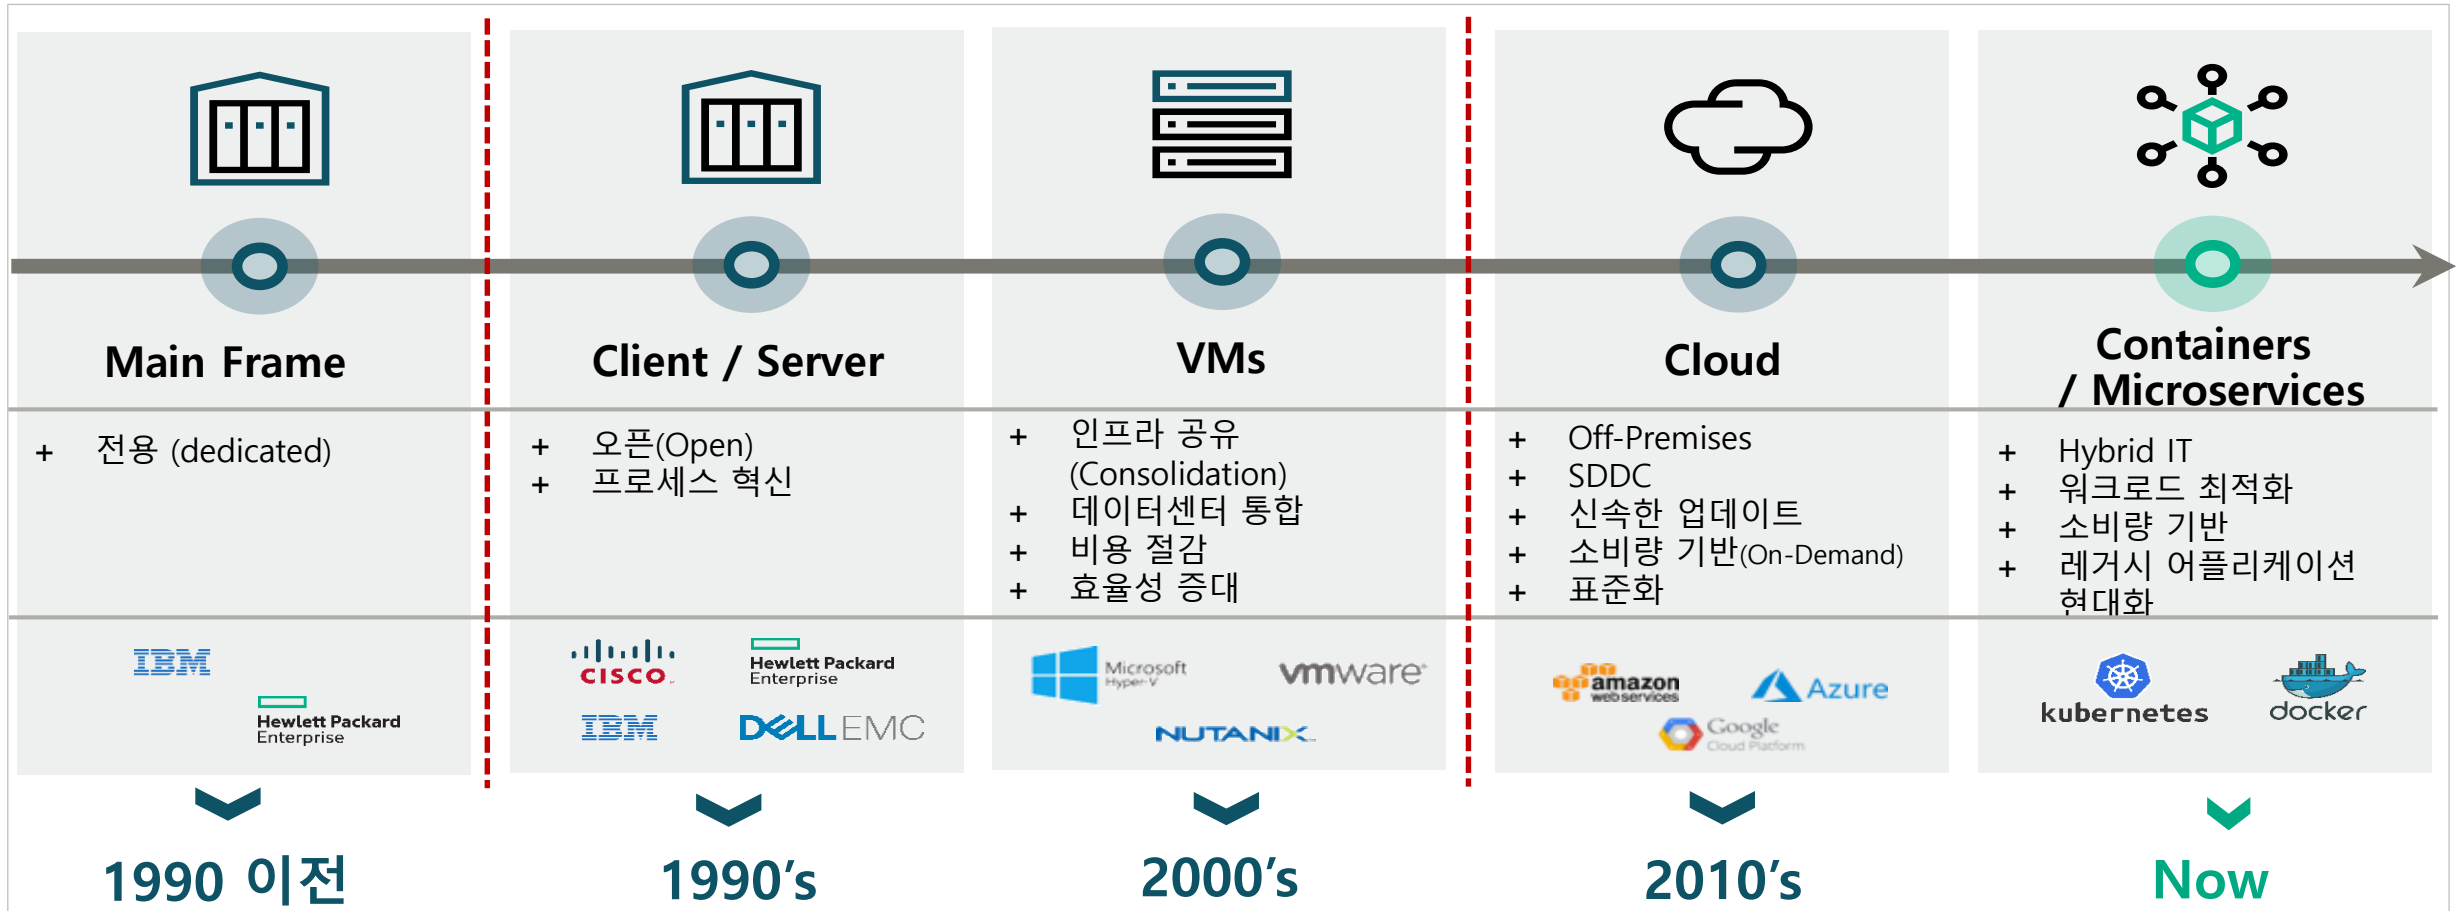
Main Frame

+ 전용 (dedicated)

IBM

Hewlett Packard Enterprise

1990 이전

Client / Server

+ 오픈(Open)
+ 프로세스 혁신

cisco

Hewlett Packard Enterprise

IBM

DELL EMC

1990's

VMs

+ 인프라 공유 (Consolidation)
+ 데이터센터 통합
+ 비용 절감
+ 효율성 증대

Microsoft Hyper-V

vmware

NUTANIX

2000's

Cloud

+ Off-Premises
+ SDDC
+ 신속한 업데이트
+ 소비량 기반(On-Demand)
+ 표준화

amazon web services

Azure

Google Cloud Platform

2010's

Containers / Microservices

+ Hybrid IT
+ 워크로드 최적화
+ 소비량 기반
+ 레거시 어플리케이션 현대화

kubernetes

docker

Now